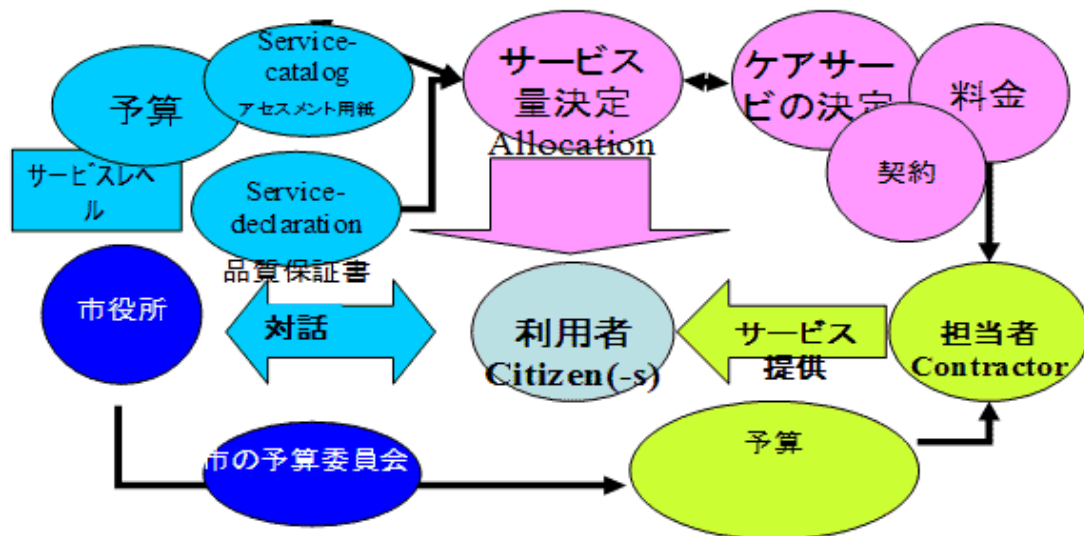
予算

Service-catalog
アセスメント用紙

サービスレベル

Service-declaration
品質保証書

サービス量決定
Allocation

ケアサービの決定

料金

契約

市役所

対話

利用者
Citizen(-s)

サービス提供

担当者
Contractor

市の予算委員会

予算